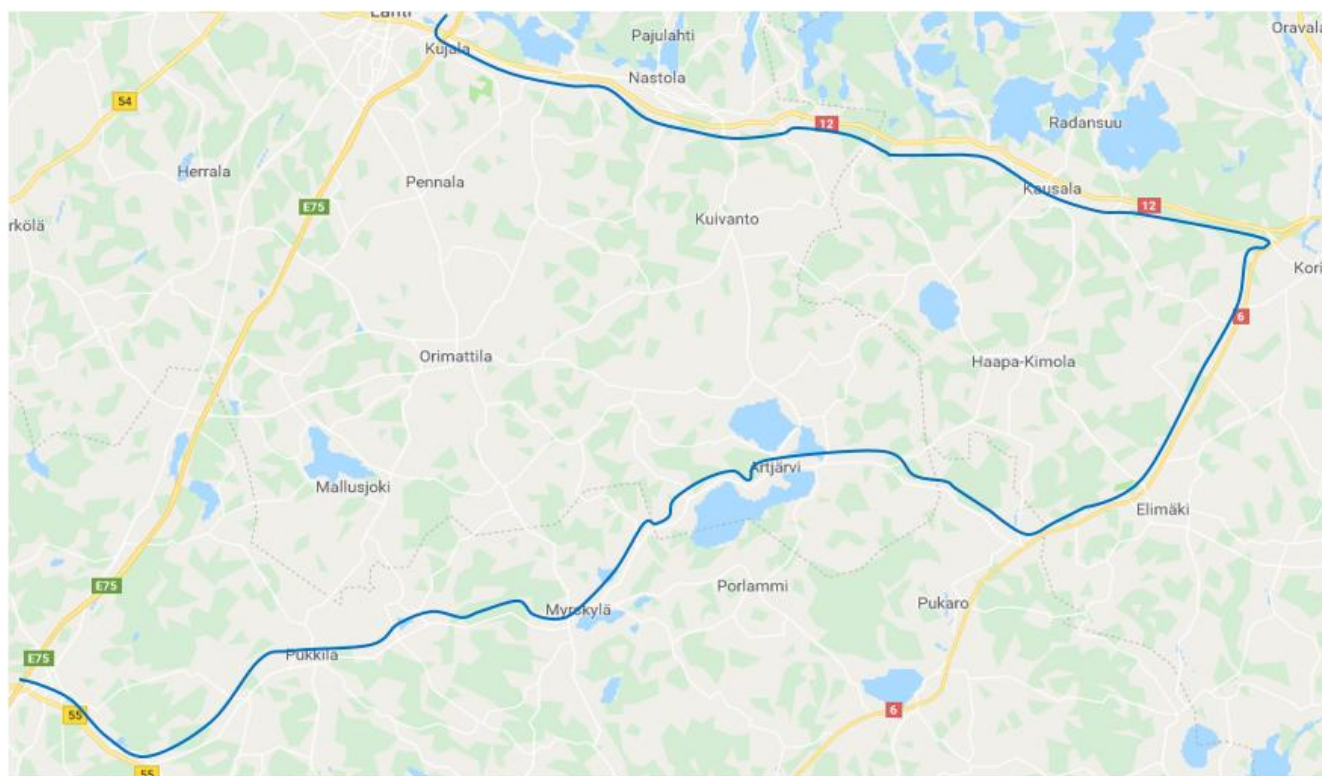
Lahti
Kujala
Pajulahti
Nastola
Oravala
54
12
Radansuu
Herrala
Pennala
Kausala
12
rkölä
E75
Kuivanto
Kori
6
Orimattila
Haapa-Kimola
Artjärvi
Mallusjoki
Elimäki
E75
Porlammi
Myrskylä
Pukaro
E75
Pukkila
55
6
55